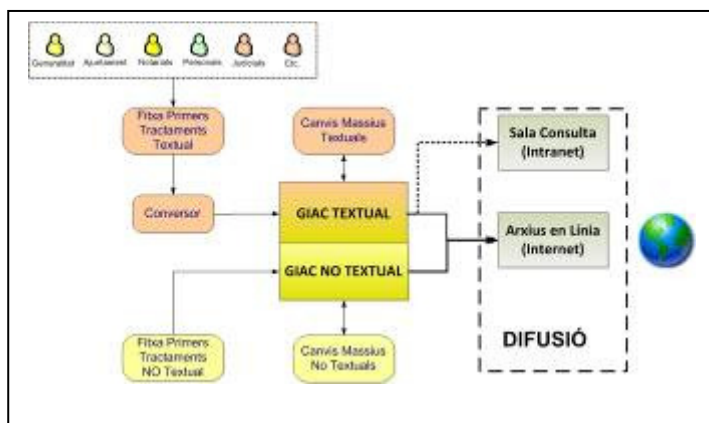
Generalitat Ajuntament Notarials Personals Judicials Etc.

Fitxa Primers Tractaments Textual

Canvis Massius Textuals

Sala Consulta (Intranet)

Conversor

GIAC TEXTUAL

Arxius en Línia (Internet)

GIAC NO TEXTUAL

Fitxa Primers Tractaments NO Textual

Canvis Massius No Textuals

DIFUSIÓ